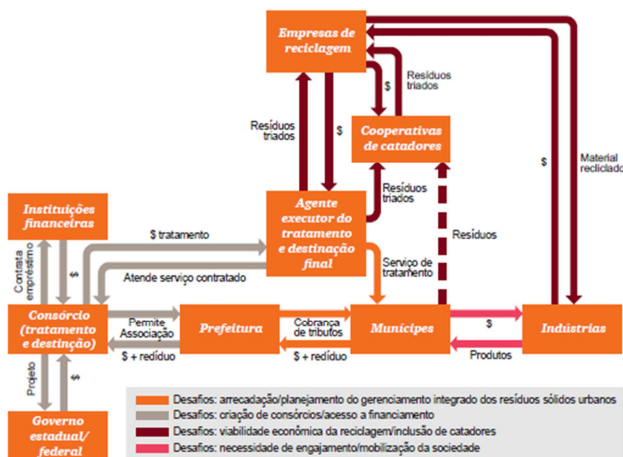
Empresas de reciclagem

Resíduos triados

$

Resíduos triados

Cooperativas de catadores

$

Material reciclado

Resíduos triados

Agente executor do tratamento e destinação final

Instituições financeiras

$ tratamento

Resíduos

Contrata empréstimo

$

Atende serviço contratado

Serviço de tratamento

Consórcio (tratamento e destinção)

Permite Associação

Prefeitura

Cobrança de tributos

Munícipes

$

Indústrias

$ + resíduo

$ + resíduo

Produtos

Projeto

$

Governo estadual/ federal

Desafios: arrecadação/planejamento do gerenciamento integrado dos resíduos sólidos urbanos
Desafios: criação de consórcios/acesso a financiamento
Desafios: viabilidade econômica da reciclagem/inclusão de catadores
Desafios: necessidade de engajamento/mobilização da sociedade